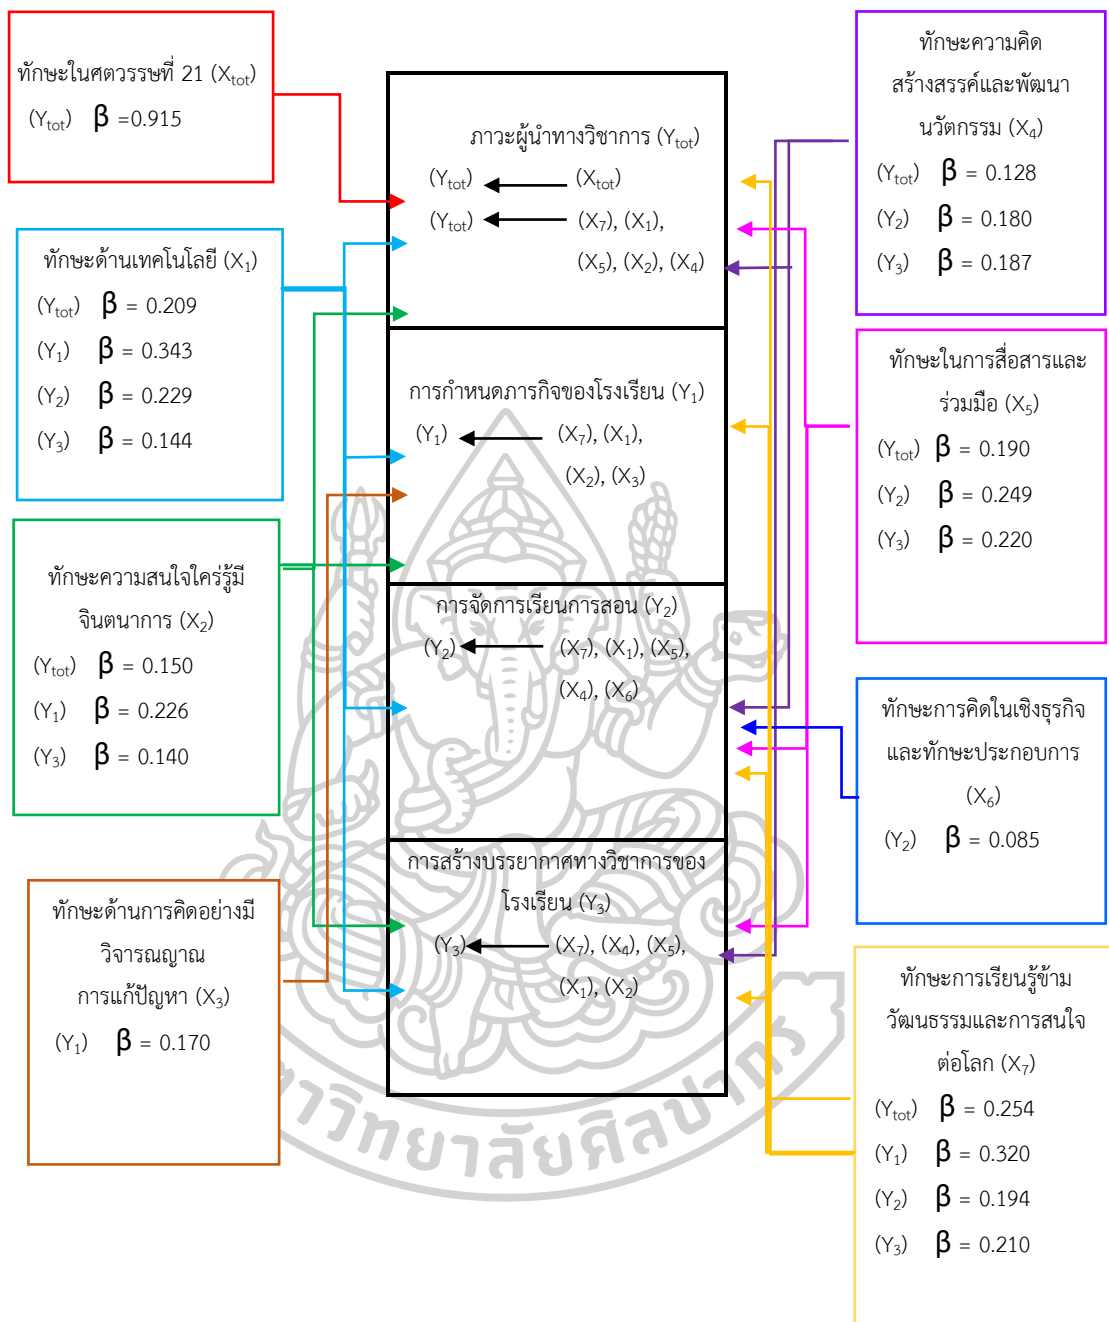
ทักษะในศตวรรษที่ 21 ($X_{tot}$)
($Y_{tot}$) $\beta$ =0.915

ทักษะด้านเทคโนโลยี ($X_1$)
($Y_{tot}$) $\beta$ = 0.209
($Y_1$) $\beta$ = 0.343
($Y_2$) $\beta$ = 0.229
($Y_3$) $\beta$ = 0.144

ทักษะความสนใจใคร่รู้มีจินตนาการ ($X_2$)
($Y_{tot}$) $\beta$ = 0.150
($Y_1$) $\beta$ = 0.226
($Y_3$) $\beta$ = 0.140

ทักษะด้านการคิดอย่างมีวิจารณญาณ การแก้ปัญหา ($X_3$)
($Y_1$) $\beta$ = 0.170

ภาวะผู้นำทางวิชาการ ($Y_{tot}$)
($Y_{tot}$) ← ($X_{tot}$)
($Y_{tot}$) ← ($X_7$), ($X_1$), ($X_5$), ($X_2$), ($X_4$)

การกำหนดภารกิจของโรงเรียน ($Y_1$)
($Y_1$) ← ($X_7$), ($X_1$), ($X_2$), ($X_3$)

การจัดการเรียนการสอน ($Y_2$)
($Y_2$) ← ($X_7$), ($X_1$), ($X_5$), ($X_4$), ($X_6$)

การสร้างบรรยากาศทางวิชาการของโรงเรียน ($Y_3$)
($Y_3$) ← ($X_7$), ($X_4$), ($X_5$), ($X_1$), ($X_2$)

ทักษะความคิดสร้างสรรค์และพัฒนานวัตกรรม ($X_4$)
($Y_{tot}$) $\beta$ = 0.128
($Y_2$) $\beta$ = 0.180
($Y_3$) $\beta$ = 0.187

ทักษะในการสื่อสารและร่วมมือ ($X_5$)
($Y_{tot}$) $\beta$ = 0.190
($Y_2$) $\beta$ = 0.249
($Y_3$) $\beta$ = 0.220

ทักษะการคิดในเชิงธุรกิจและทักษะประกอบการ ($X_6$)
($Y_2$) $\beta$ = 0.085

ทักษะการเรียนรู้ข้ามวัฒนธรรมและการสนใจต่อโลก ($X_7$)
($Y_{tot}$) $\beta$ = 0.254
($Y_1$) $\beta$ = 0.320
($Y_2$) $\beta$ = 0.194
($Y_3$) $\beta$ = 0.210

วิทยาลัยศิลปากร